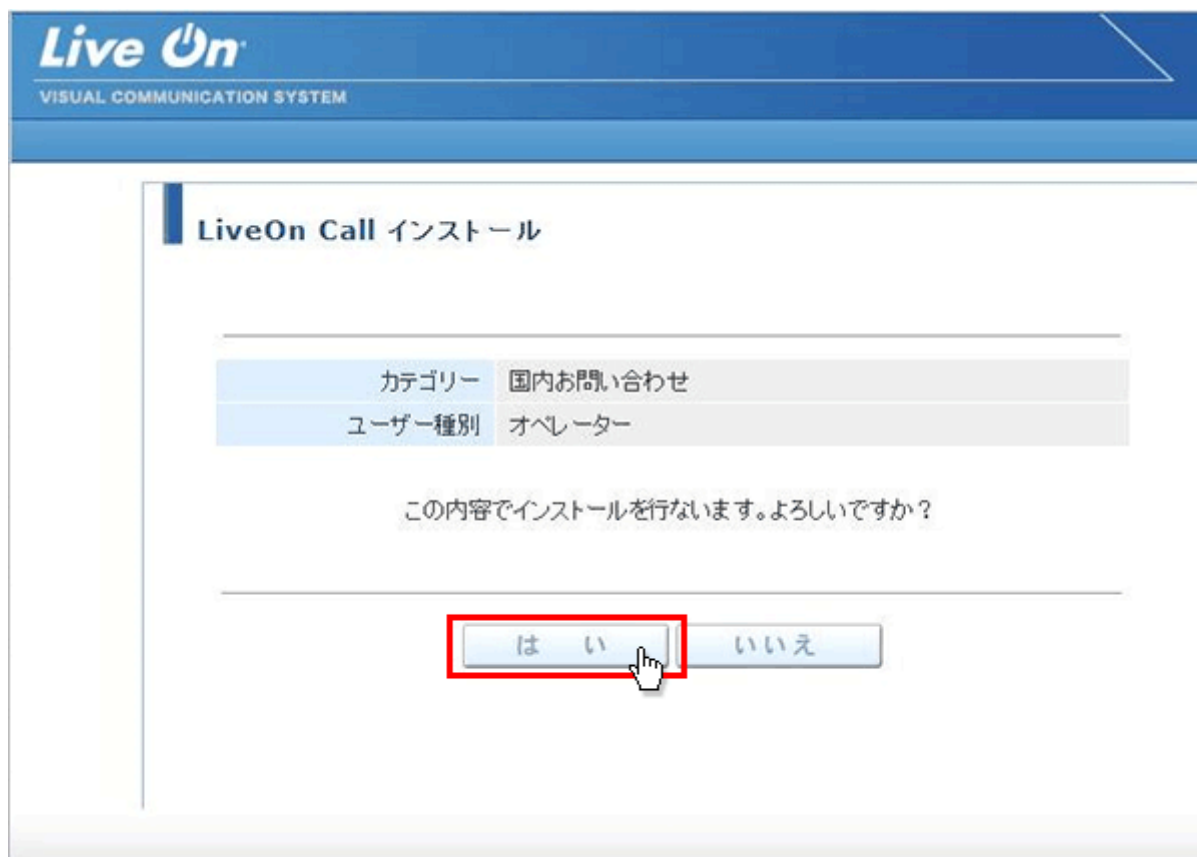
Live On
VISUAL COMMUNICATION SYSTEM

LiveOn Call インストール

| カテゴリー | 国内お問い合わせ |
|---|---|
| ユーザー種別 | オペレーター |

この内容でインストールを行ないます。よろしいですか？

は い
いいえ